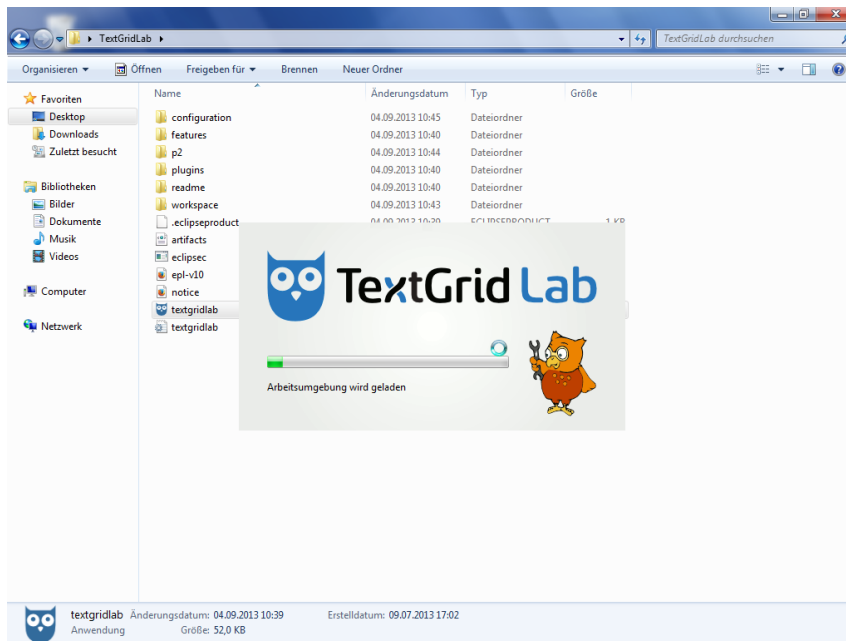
TextGridLab ▸

TextGridLab durchsuchen

Organisieren ▾ Öffnen Freigeben für ▾ Brennen Neuer Ordner

Favoriten
Desktop
Downloads
Zuletzt besucht

Bibliotheken
Bilder
Dokumente
Musik
Videos

Computer

Netzwerk

| Name | Änderungsdatum | Typ | Größe |
|---|---|---|---|
| configuration | 04.09.2013 10:45 | Dateiordner | |
| features | 04.09.2013 10:40 | Dateiordner | |
| p2 | 04.09.2013 10:44 | Dateiordner | |
| plugins | 04.09.2013 10:40 | Dateiordner | |
| readme | 04.09.2013 10:40 | Dateiordner | |
| workspace | 04.09.2013 10:43 | Dateiordner | |
| .eclipseproduct | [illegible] | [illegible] | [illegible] |
| artifacts | | | |
| eclipsec | | | |
| epl-v10 | | | |
| notice | | | |
| textgridlab | | | |
| textgridlab | | | |

TextGrid Lab

Arbeitsumgebung wird geladen

textgridlab Änderungsdatum: 04.09.2013 10:39 Erstelldatum: 09.07.2013 17:02
Anwendung Größe: 52,0 KB